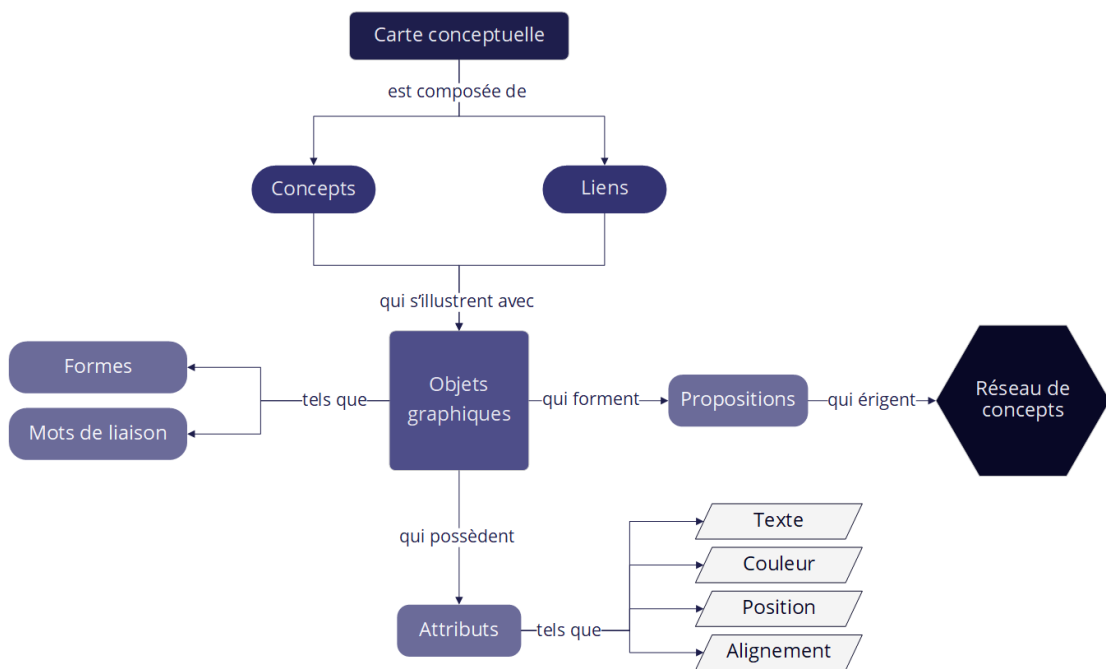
Carte conceptuelle

est composée de

Concepts

Liens

qui s'illustrent avec

Formes

Mots de liaison

tels que

Objets graphiques

qui forment

Propositions

qui érigent

Réseau de concepts

qui possèdent

Attributs

tels que

Texte

Couleur

Position

Alignement